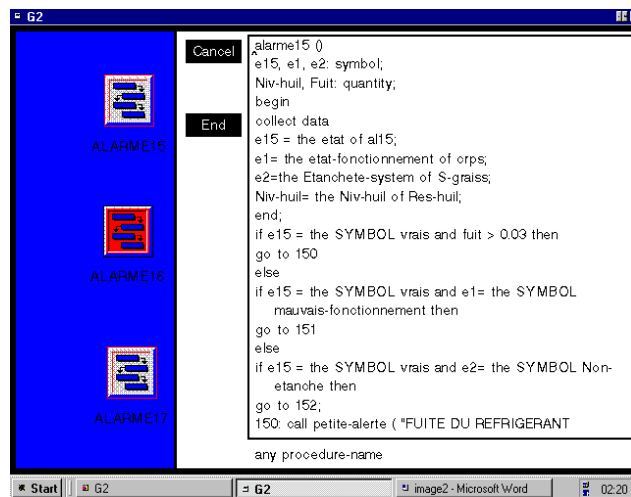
G2

ALARME15

ALARME16

ALARME17

Cancel

End

alarme15 ()
e15, e1, e2: symbol;
Niv-huil, Fuit: quantity;
begin
collect data
e15 = the etat of al15;
e1= the etat-fonctionnement of crps;
e2=the Etanchete-system of S-graiss;
Niv-huil= the Niv-huil of Res-huil;
end;
if e15 = the SYMBOL vrais and fuit > 0.03 then
go to 150
else
if e15 = the SYMBOL vrais and e1= the SYMBOL mauvais-fonctionnement then
go to 151
else
if e15 = the SYMBOL vrais and e2= the SYMBOL Non-etanche then
go to 152;
150: call petite-alerte ( "FUITE DU REFRIGERANT

any procedure-name

Start | G2 | G2 | image2 - Microsoft Word | 02:20